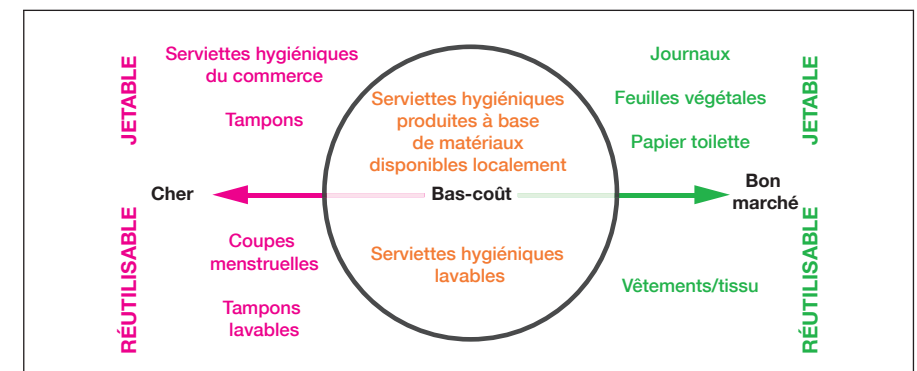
JETABLE

Serviettes hygiéniques du commerce

Tampons

RÉUTILISABLE

Coupes menstruelles

Tampons lavables

Cher

Serviettes hygiéniques produites à base de matériaux disponibles localement

Bas-coût

Serviettes hygiéniques lavables

Journaux

Feuilles végétales

Papier toilette

JETABLE

Bon marché

Vêtements/tissu

RÉUTILISABLE